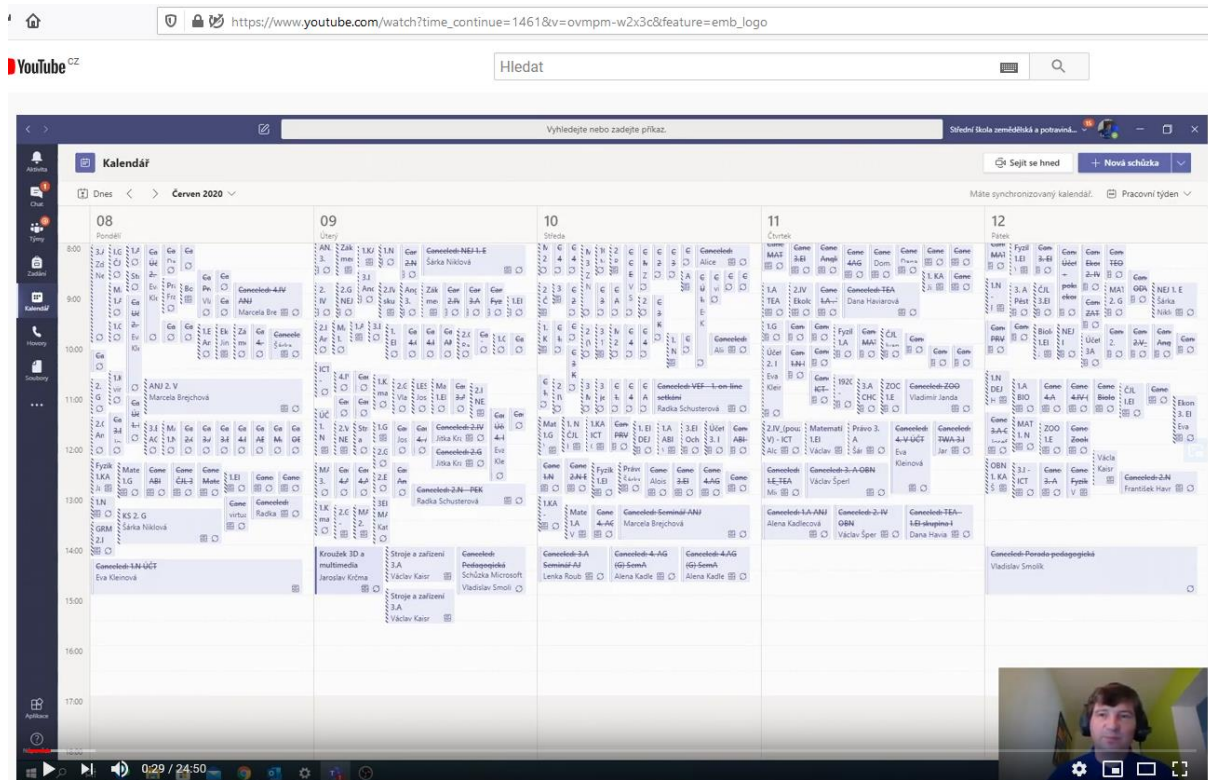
https://www.youtube.com/watch?time_continue=1461&v=ovmpm-w2x3c&feature=emb_logo

YouTube CZ

Hledat

Vyhledejte nebo zadejte příkaz.

Střední škola zemědělská a potravinář...

Aktivita

Chat

Týmy

Zadání

Kalendář

Hovory

Soubory

...

Aplikace

Nápověda

Kalendář

Sejít se hned

+ Nová schůzka

Dnes

Červen 2020

Máte synchronizovaný kalendář.

Pracovní týden

08 Pondělí

09 Úterý

10 Středa

11 Čtvrtek

12 Pátek

8:00

9:00

10:00

11:00

12:00

13:00

14:00

15:00

16:00

17:00

Canceled: NEJ 1. E

Šárka Niklová

Alice

Canceled: 4.IV

ANJ

Marcela Bre

Dana Haviarová

Canceled: TEA

ANJ 2. V

Marcela Brejchová

Canceled: VEF - 1. on-line setkání

Radka Schusterová

Canceled: ZOO

Vladimír Janda

Canceled: 2.N - PEK

Radka Schusterová

Canceled: 3. A OBN

Václav Šperl

Kleinová

KS 2. G

Šárka Niklová

Canceled: Seminář ANJ

Marcela Brejchová

Canceled: 1.A ANJ

Alena Kadlecová

Canceled: 2. IV OBN

Václav Šper

Canceled: TEA - 1.EI skupina I

Dana Havia

František Havr

Canceled: 1.N ÚČT

Eva Kleinová

Kroužek 3D a multimedia

Jaroslav Krčma

Stroje a zařízení 3.A

Václav Kaisr

Canceled: Pedagogická

Schůzka Microsoft

Vladislav Smoli

Canceled: 3.A Seminář AJ

Lenka Roub

Canceled: 4. AG (G) SemA

Alena Kadle

Canceled: 4.AG (G) SemA

Alena Kadle

Canceled: Porada pedagogická

Vladislav Smolík

Stroje a zařízení 3.A

Václav Kaisr

0:29 / 24:50